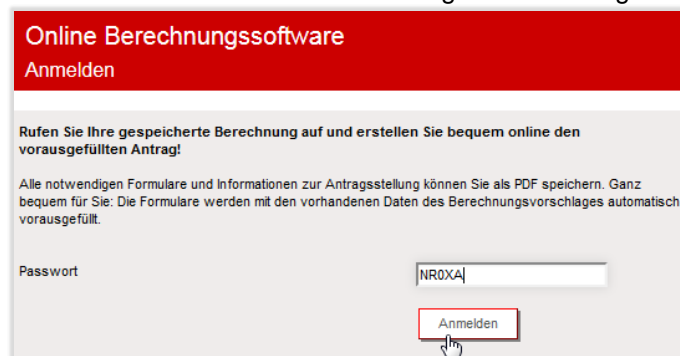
Online Berechnungssoftware
Anmelden

Rufen Sie Ihre gespeicherte Berechnung auf und erstellen Sie bequem online den vorausgefüllten Antrag!

Alle notwendigen Formulare und Informationen zur Antragsstellung können Sie als PDF speichern. Ganz bequem für Sie: Die Formulare werden mit den vorhandenen Daten des Berechnungsvorschlages automatisch vorausgefüllt.

Passwort NR0XA

Anmelden